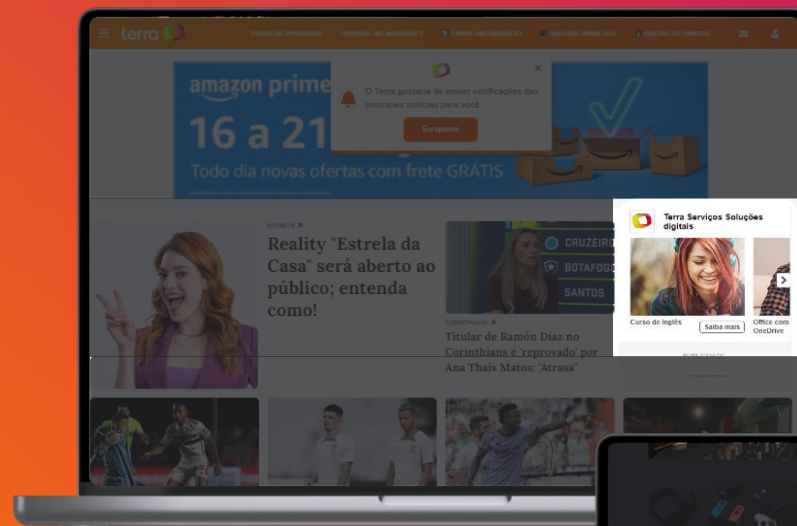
terra

TODOS OS PRODUTOS CENTRAL DO ASSINANTE TERRA MEU NEGÓCIO AMAZON PRIME DAY GESTÃO DE VENDAS

amazon prime
16 a 21
Todo dia novas ofertas com frete GRÁTIS

O Terra gostaria de enviar notificações das principais notícias para você.

Eu quero

EVENTS

Reality "Estrela da Casa" será aberto ao público; entenda como!

CRUZEIRO
BOTAFOGO
SANTOS

CORINTHIANS

Titular de Ramón Díaz no Corinthians é 'reprovado' por Ana Thaís Matos: "Atrasa"

Terra Serviços Soluções digitais

Curso de Inglês
Saiba mais
Office com OneDrive

PUBLICIDADE